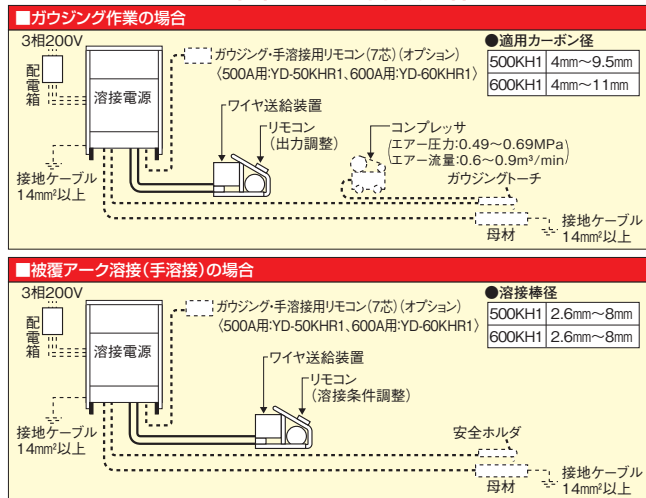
■ガウジング作業の場合

3相200V

配電箱

溶接電源

ガウジング・手溶接用リモコン(7芯)(オプション)
〈500A用:YD-50KHR1、600A用:YD-60KHR1〉

ワイヤ送給装置

リモコン
(出力調整)

コンプレッサ
(エアー圧力:0.49～0.69MPa
エアー流量:0.6～0.9m³/min)

ガウジングトーチ

接地ケーブル
14mm²以上

母材

接地ケーブル
14mm²以上

●適用カーボン径

| 500KH1 | 4mm～9.5mm |
|---|---|
| 600KH1 | 4mm～11mm |

■被覆アーク溶接(手溶接)の場合

3相200V

配電箱

溶接電源

ガウジング・手溶接用リモコン(7芯)(オプション)
〈500A用:YD-50KHR1、600A用:YD-60KHR1〉

ワイヤ送給装置

リモコン
(溶接条件調整)

安全ホルダ

接地ケーブル
14mm²以上

母材

接地ケーブル
14mm²以上

●溶接棒径

| 500KH1 | 2.6mm～8mm |
|---|---|
| 600KH1 | 2.6mm～8mm |